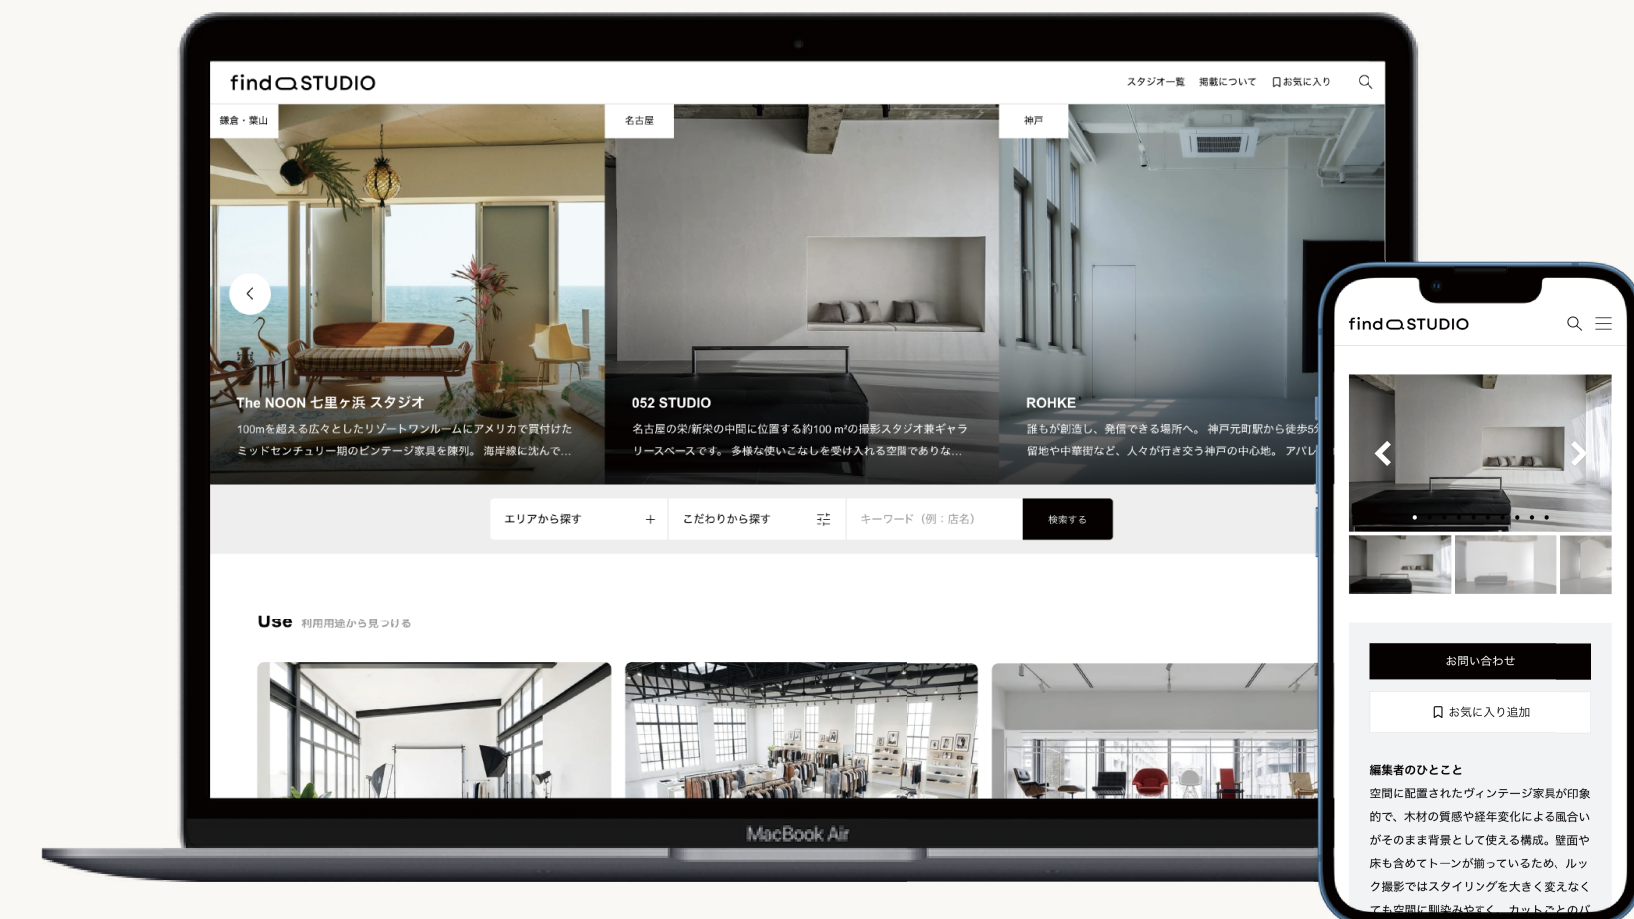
find STUDIO

スタジオ一覧 掲載について お気に入り

鎌倉・葉山

The NOON 七里ヶ浜 スタジオ

100mを超える広々としたリゾートワンルームにアメリカで買付けたミッドセンチュリー期のビンテージ家具を陳列。海岸線に沈んで...

名古屋

052 STUDIO

名古屋の栄/新栄の中間に位置する約100 m²の撮影スタジオ兼ギャラリースペースです。多様な使いこなしを受け入れる空間でありな...

神戸

ROHKE

誰もが創造し、発信できる場所へ。神戸元町駅から徒歩5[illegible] 留地や中華街など、人々が行き交う神戸の中心地。アパレ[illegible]

エリアから探す +

こだわりから探す

キーワード（例：店名）

検索する

Use 利用用途から見つける

MacBook Air

find STUDIO

お問い合わせ

お気に入り追加

編集者のひとこと

空間に配置されたヴィンテージ家具が印象的で、木材の質感や経年変化による風合いがそのまま背景として使える構成。壁面や床も含めてトーンが揃っているため、ルック撮影ではスタイリングを大きく変えなくても空間に馴染みやすく、カットごとのバ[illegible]